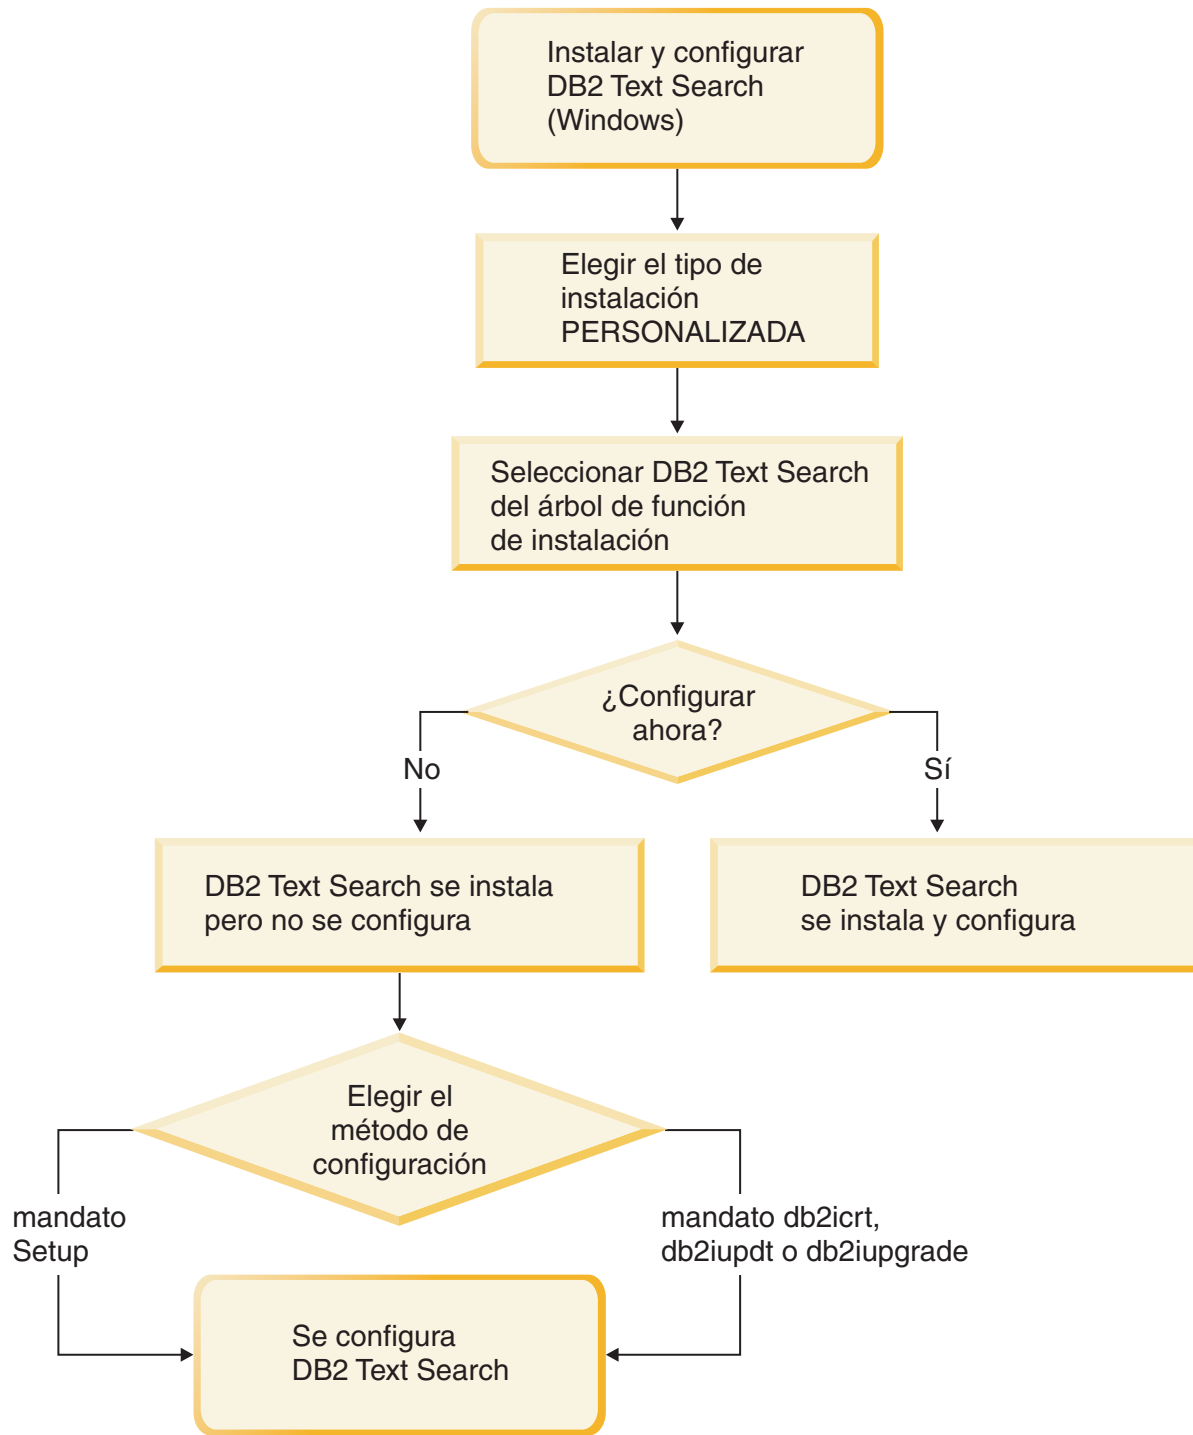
Instalar y configurar DB2 Text Search (Windows)

Elegir el tipo de instalación PERSONALIZADA

Seleccionar DB2 Text Search del árbol de función de instalación

¿Configurar ahora?

No

Sí

DB2 Text Search se instala pero no se configura

DB2 Text Search se instala y configura

Elegir el método de configuración

mandato Setup

mandato db2icrt, db2iupdt o db2iupgrade

Se configura DB2 Text Search